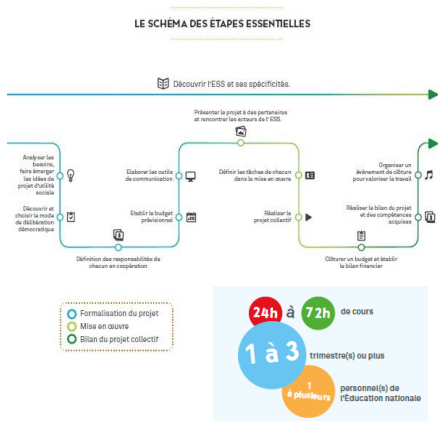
LE SCHÉMA DES ÉTAPES ESSENTIELLES

Découvrir l'ESS et ses spécificités.

Présenter le projet à des partenaires et rencontrer les acteurs de l'ESS.

Analyser les besoins, faire émerger les idées de projet d'utilité sociale

Découvrir et choisir le mode de délibération démocratique

Définition des responsabilités de chacun en coopération

Élaborer les outils de communication

Établir le budget prévisionnel

Définir les tâches de chacun dans la mise en œuvre

Réaliser le projet collectif

Clôturer un budget et établir le bilan financier

Organiser un événement de clôture pour valoriser le travail

Réaliser le bilan du projet et des compétences acquises

Formalisation du projet
Mise en œuvre
Bilan du projet collectif

24h à 72h de cours

1 à 3 trimestre(s) ou plus

1 à plusieurs personnel(s) de l'Éducation nationale